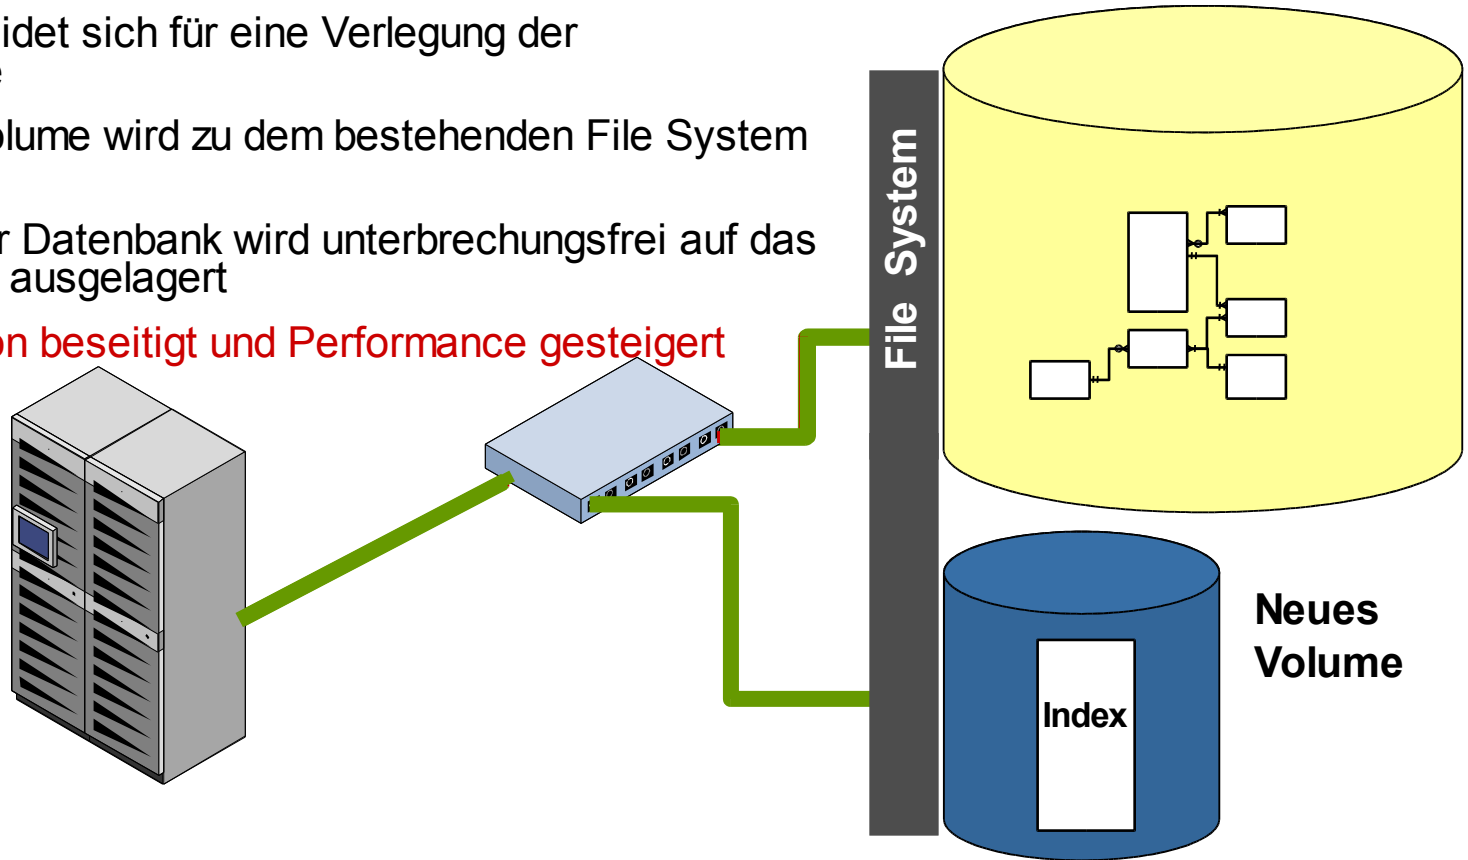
idet sich für eine Verlegung der
e

olume wird zu dem bestehenden File System

r Datenbank wird unterbrechungsfrei auf das
ausgelagert

on beseitigt und Performance gesteigert

File System

Index

Neues Volume